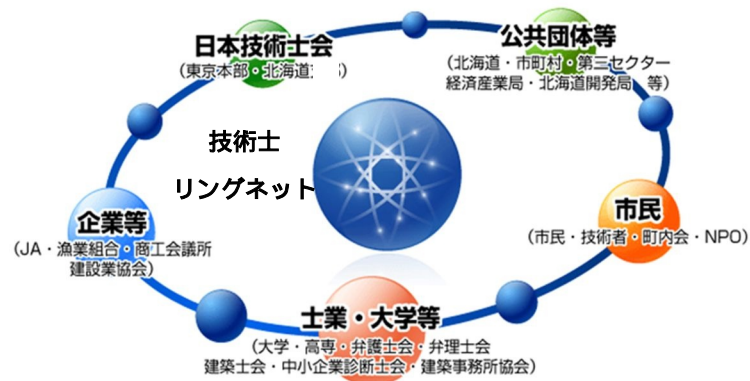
日本技術士会
（東京本部・北海道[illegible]）

公共団体等
（北海道・市町村・第三セクター
経済産業局・北海道開発局　等）

技術士
リングネット

企業等
（JA・漁業組合・商工会議所
建設業協会）

市民
（市民・技術者・町内会・NPO）

士業・大学等
（大学・高専・弁護士会・弁理士会
建築士会・中小企業診断士会・建築事務所協会）